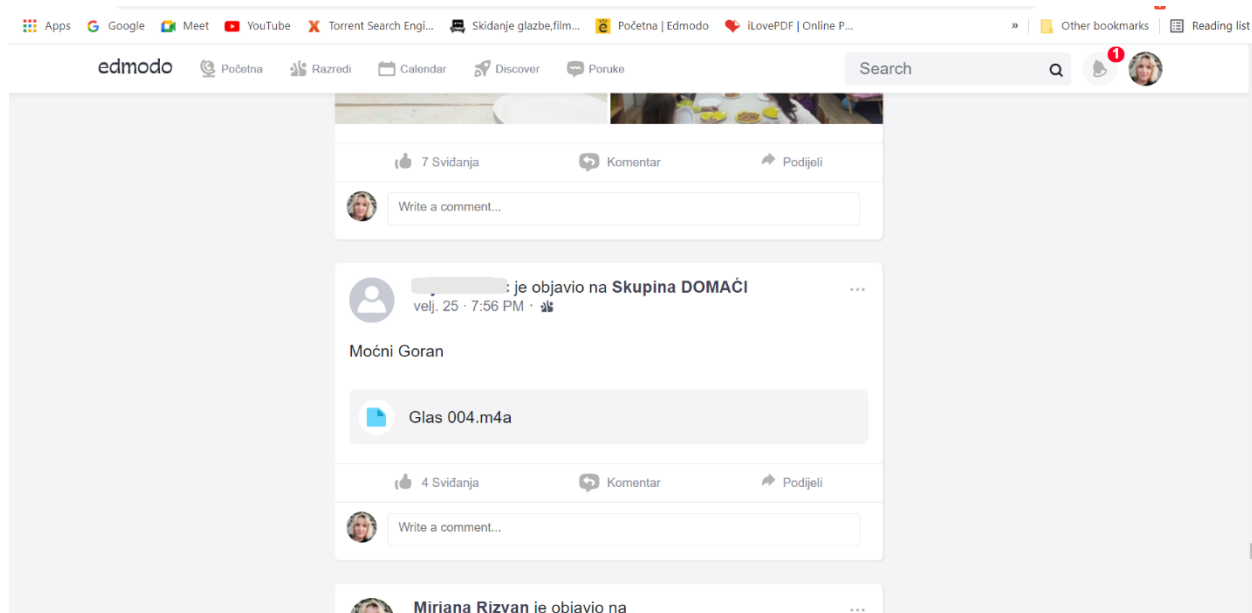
Apps Google Meet YouTube Torrent Search Engi... Skidanje glazbe,film... Početna | Edmodo iLovePDF | Online P... » Other bookmarks Reading list

edmodo Početna Razredi Calendar Discover Poruke Search 1

7 Sviđanja Komentar Podijeli

Write a comment...

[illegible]: je objavio na Skupina DOMAĆI
velj. 25 · 7:56 PM ·

Moćni Goran

Glas 004.m4a

4 Sviđanja Komentar Podijeli

Write a comment...

Mirjana Rizvan je objavio na